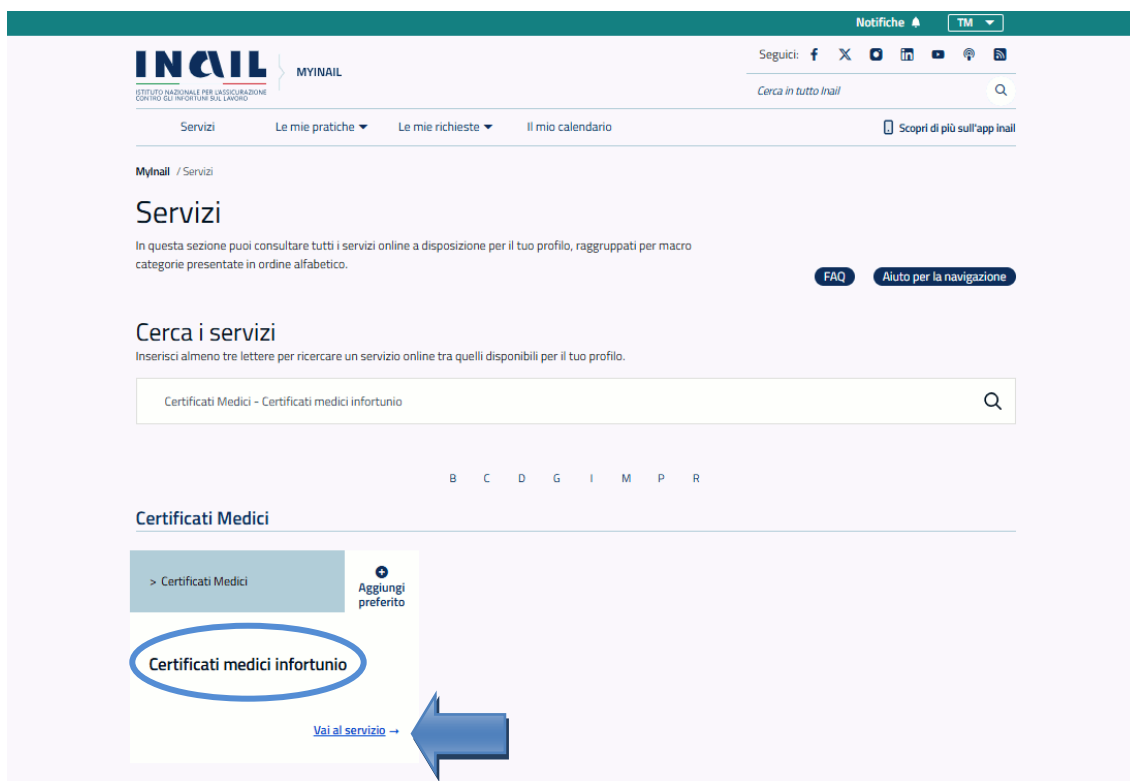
Notifiche TM

INAIL ISTITUTO NAZIONALE PER L'ASSICURAZIONE CONTRO GLI INFORTUNI SUL LAVORO

MYINAIL

Seguici:

Cerca in tutto Inail

Servizi Le mie pratiche Le mie richieste Il mio calendario

Scopri di più sull'app inail

MyInail / Servizi

Servizi

In questa sezione puoi consultare tutti i servizi online a disposizione per il tuo profilo, raggruppati per macro categorie presentate in ordine alfabetico.

FAQ Aiuto per la navigazione

Cerca i servizi

Inserisci almeno tre lettere per ricercare un servizio online tra quelli disponibili per il tuo profilo.

Certificati Medici - Certificati medici infortunio

B C D G I M P R

Certificati Medici

> Certificati Medici

Aggiungi preferito

Certificati medici infortunio

Vai al servizio →